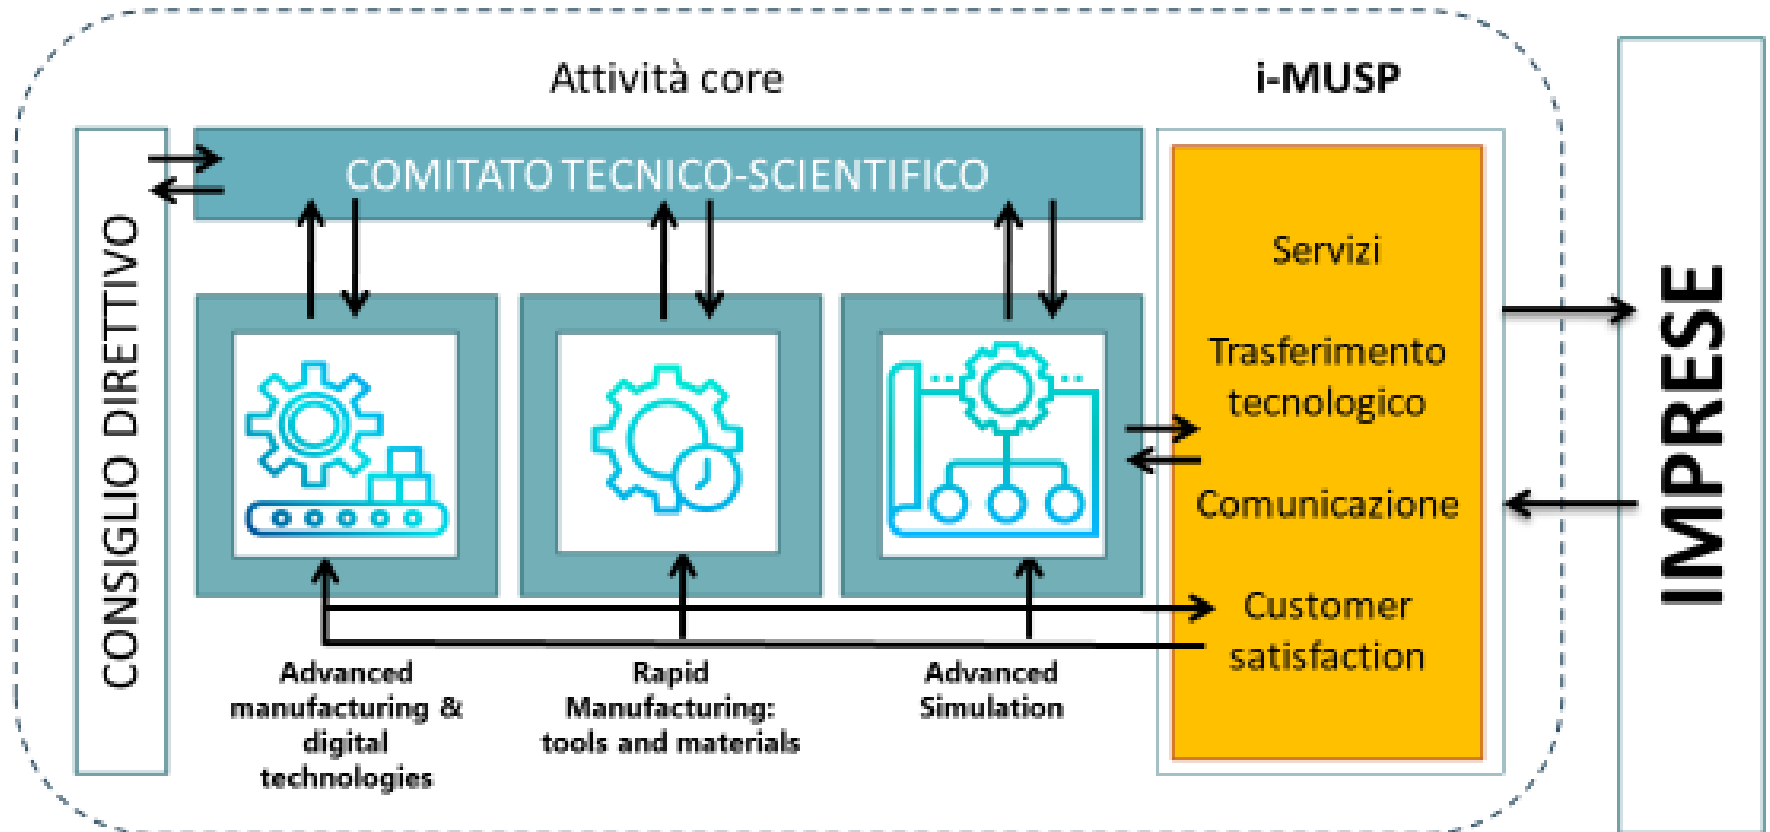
Attività core

i-MUSP

CONSIGLIO DIRETTIVO

COMITATO TECNICO-SCIENTIFICO

Servizi

Trasferimento tecnologico

Comunicazione

Customer satisfaction

IMPRESE

Advanced manufacturing & digital technologies

Rapid Manufacturing: tools and materials

Advanced Simulation